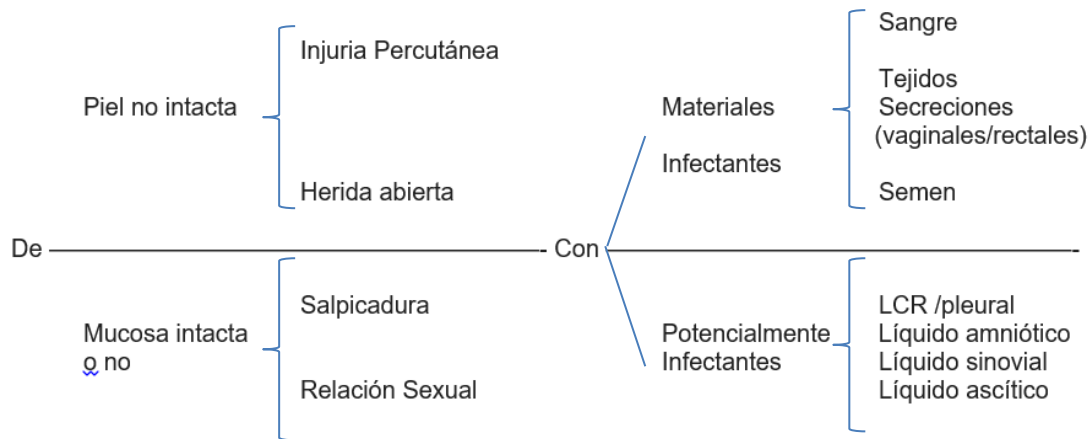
Piel no intacta

Injuria Percutánea

Herida abierta

Materiales

Infectantes

Sangre

Tejidos

Secreciones (vaginales/rectales)

Semen

De ——— Con ———

Mucosa intacta o no

Salpicadura

Relación Sexual

Potencialmente Infectantes

LCR /pleural
Líquido amniótico
Líquido sinovial
Líquido ascítico